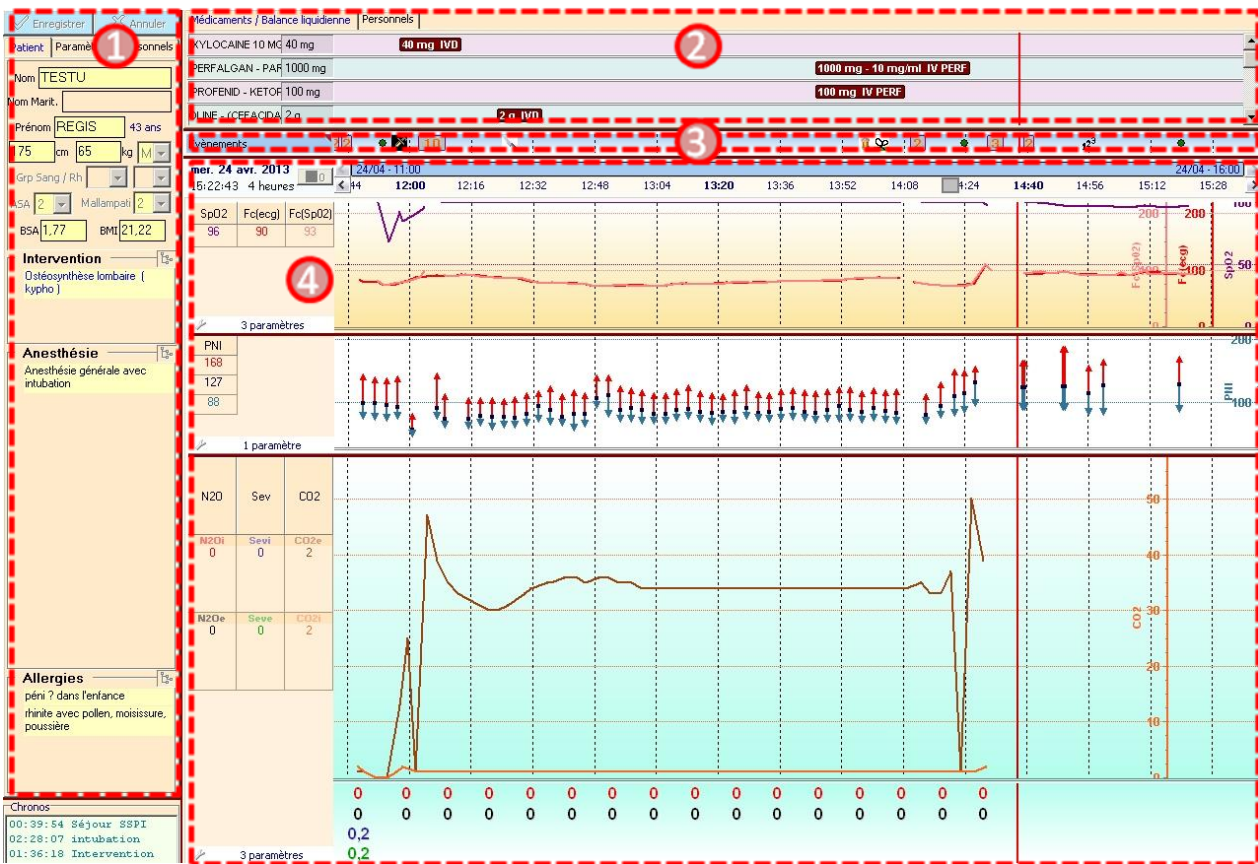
Enregistrer Annuler
Patient Paramè 1 sonnels
Nom TESTU
Nom Marit.
Prénom REGIS 43 ans
175 cm 65 kg M
Grp Sang / Rh
ASA 2 Mallampati 2
BSA 1,77 BMI 21,22
Intervention
Ostéosynthèse lombaire ( kypho )
Anesthésie
Anesthésie générale avec intubation
Allergies
péni ? dans l'enfance
rhinite avec pollen, moisissure, poussière
Chronos
00:39:54 Séjour SSPI
02:28:07 intubation
01:36:18 Intervention

Médicaments / Balance liquidienne | Personnels
XYLOCAINE 10 MG 40 mg 40 mg IVD
PERFALGAN - PAR 1000 mg 1000 mg - 10 mg/ml IV PERF
PROFENID - KETOF 100 mg 100 mg IV PERF
DLINE - (CEFACIDA 2 g 2 g IVD
2
vènements 2 10 2 3 2
3
mer. 24 avr. 2013
15:22:43 4 heures 0
24/04 - 11:00 24/04 - 16:00
44 12:00 12:16 12:32 12:48 13:04 13:20 13:36 13:52 14:08 14:24 14:40 14:56 15:12 15:28
SpO2 Fc(ecg) Fc(SpO2)
96 90 93
4
3 paramètres
200 200 100
50
100
Fc(SpO2) Fc(ecg) SpO2
0 0
PNI
168
127
88
200
PNI
100
1 paramètre
N2O Sev CO2
N2Oi 0 Sevi 0 CO2e 2
N2Oe 0 Seve 0 CO2i 2
50
40
30
CO2
20
10
0
0 0 0 0 0 0 0 0 0 0 0 0 0 0 0
0 0 0 0 0 0 0 0 0 0 0 0 0 0 0
0,2
0,2
3 paramètres